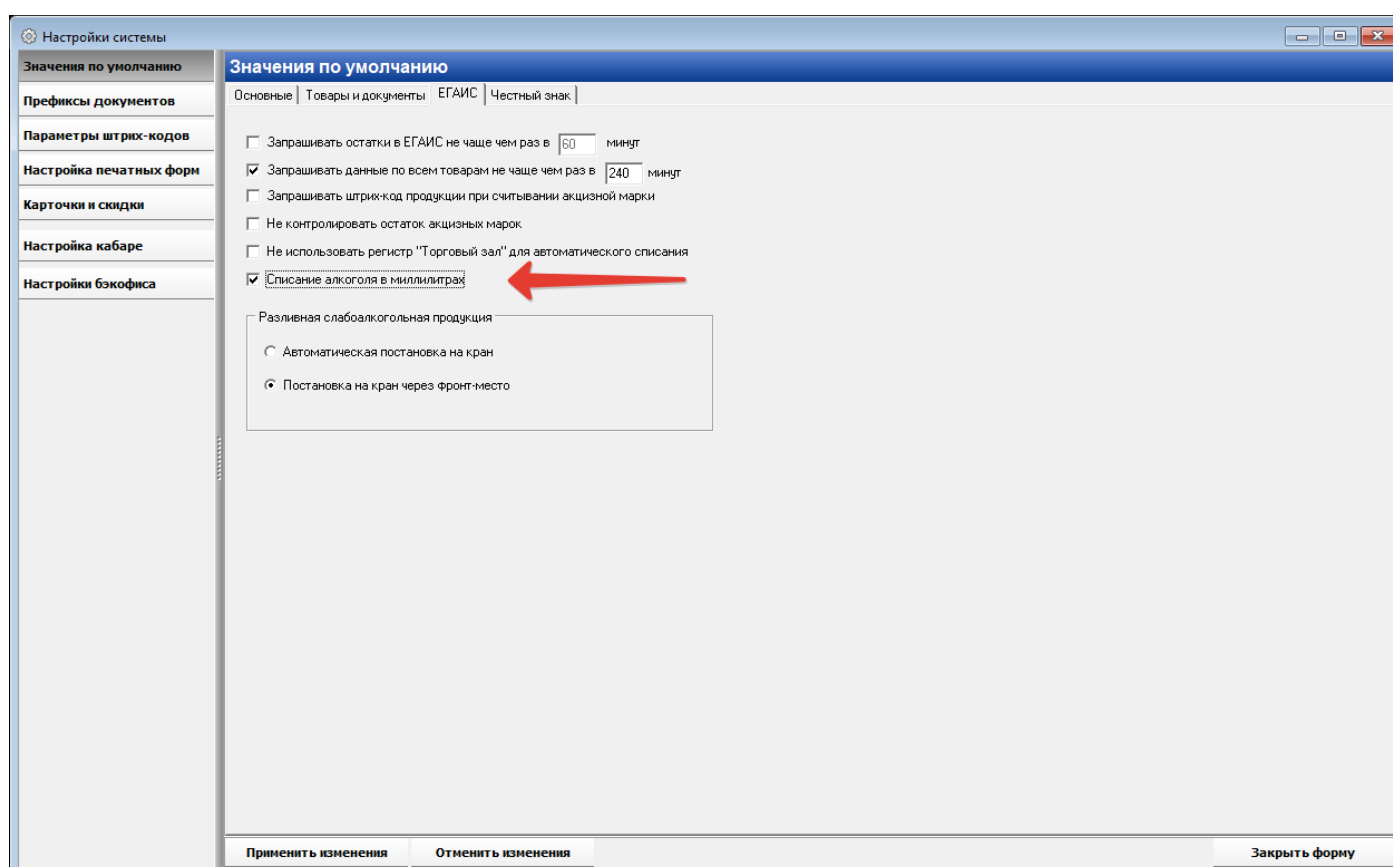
Настройки системы

Значения по умолчанию
Префиксы документов
Параметры штрих-кодов
Настройка печатных форм
Карточки и скидки
Настройка кабаре
Настройки бэкофиса

Значения по умолчанию

Основные | Товары и документы | ЕГАИС | Честный знак

Запрашивать остатки в ЕГАИС не чаще чем раз в 60 минут
Запрашивать данные по всем товарам не чаще чем раз в 240 минут
Запрашивать штрих-код продукции при считывании акцизной марки
Не контролировать остаток акцизных марок
Не использовать регистр "Торговый зал" для автоматического списания
Списание алкоголя в миллилитрах

Разливная слабоалкогольная продукция
Автоматическая постановка на кран
Постановка на кран через фронт-место

Применить изменения
Отменить изменения
Закрыть форму